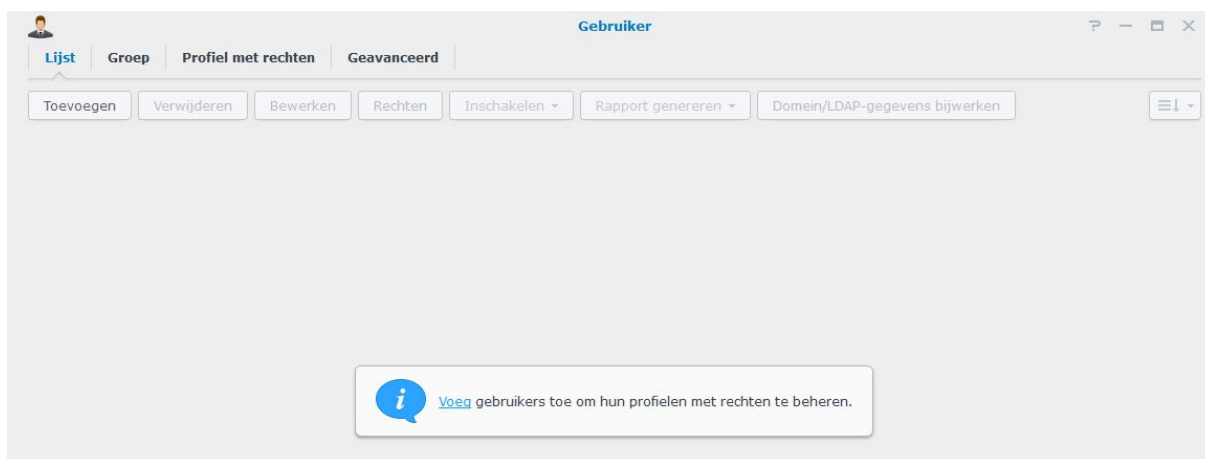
Gebruiker

Lijst | Groep | Profiel met rechten | Geavanceerd

Toevoegen | Verwijderen | Bewerken | Rechten | Inschakelen ▾ | Rapport genereren ▾ | Domein/LDAP-gegevens bijwerken

i Voeg gebruikers toe om hun profielen met rechten te beheren.